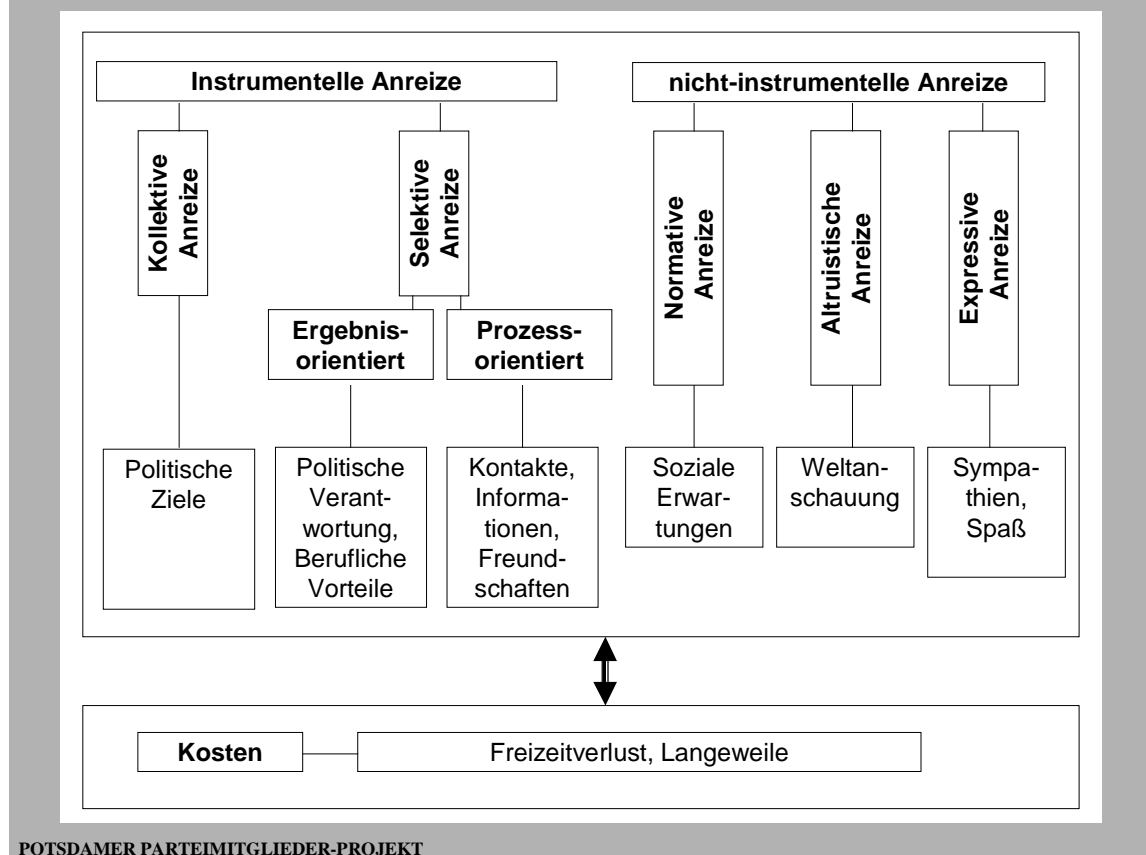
Instrumentelle Anreize

nicht-instrumentelle Anreize

Kollektive Anreize

Selektive Anreize

Ergebnisorientiert

Prozessorientiert

Normative Anreize

Altruistische Anreize

Expressive Anreize

Politische Ziele

Politische Verantwortung, Berufliche Vorteile

Kontakte, Informationen, Freundschaften

Soziale Erwartungen

Weltanschauung

Sympathien, Spaß

Kosten

Freizeitverlust, Langeweile

POTSDAMER PARTEIMITGLIEDER-PROJEKT